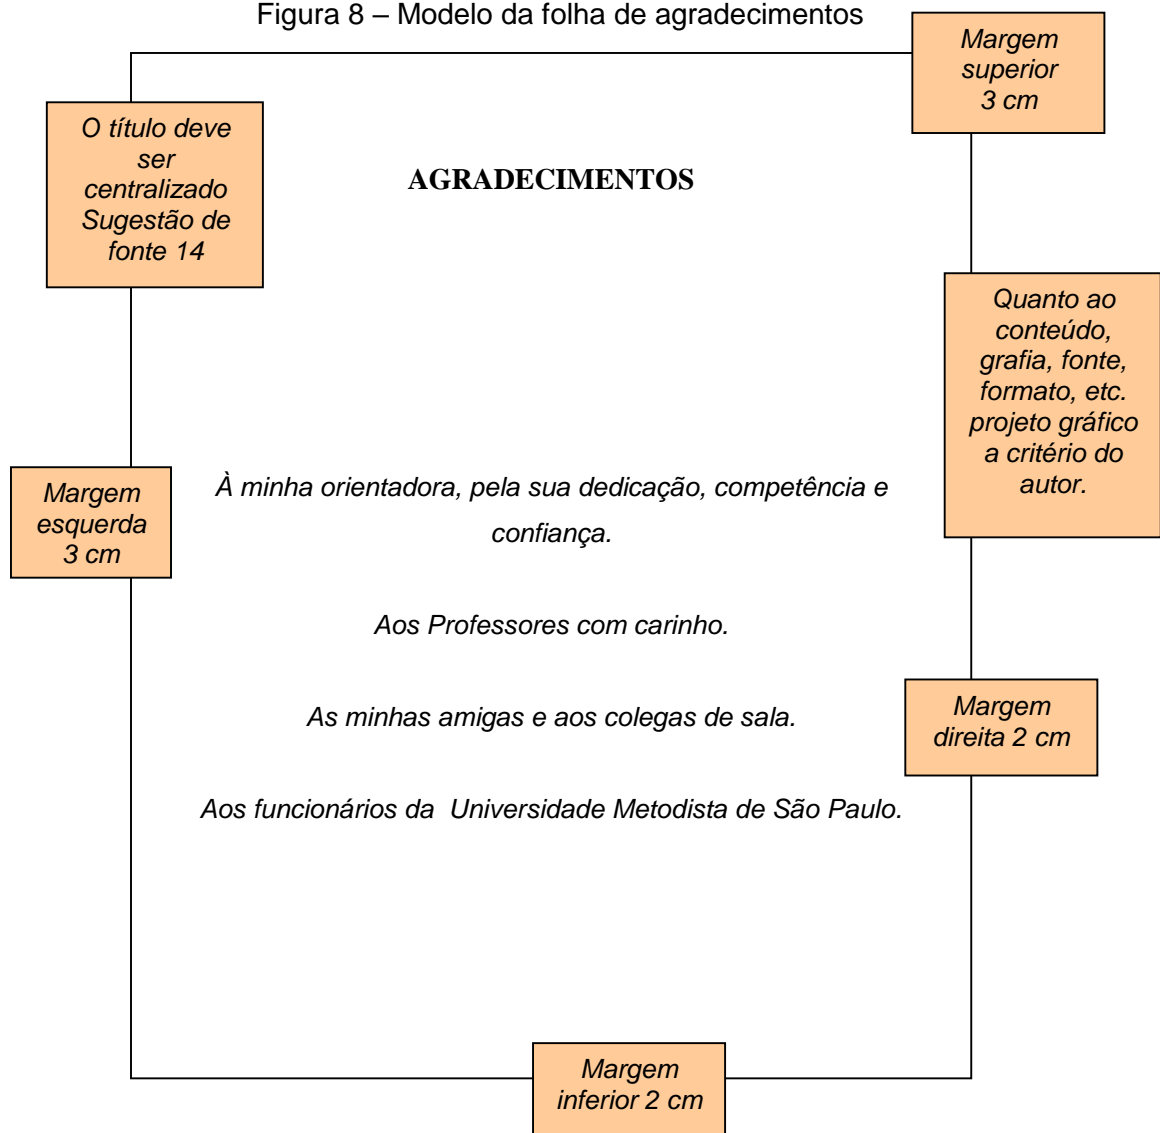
Figura 8 – Modelo da folha de agradecimentos

Margem superior 3 cm

O título deve ser centralizado Sugestão de fonte 14

AGRADECIMENTOS

Quanto ao conteúdo, grafia, fonte, formato, etc. projeto gráfico a critério do autor.

Margem esquerda 3 cm

À minha orientadora, pela sua dedicação, competência e confiança.

Aos Professores com carinho.

As minhas amigas e aos colegas de sala.

Margem direita 2 cm

Aos funcionários da Universidade Metodista de São Paulo.

Margem inferior 2 cm